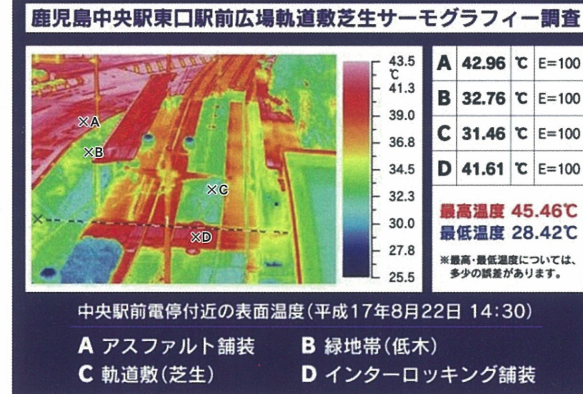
鹿児島中央駅東口駅前広場軌道敷芝生サーモグラフィー調査

×A
×B
×C
×D

43.5 ℃
41.3
39.0
36.8
34.5
32.3
30.0
27.8
25.5

| A | 42.96 | ℃ | E=100 |
|---|---|---|---|
| B | 32.76 | ℃ | E=100 |
| C | 31.46 | ℃ | E=100 |
| D | 41.61 | ℃ | E=100 |

最高温度 45.46℃
最低温度 28.42℃
※最高・最低温度については、多少の誤差があります。

中央駅前電停付近の表面温度(平成17年8月22日 14:30)

A アスファルト舗装
B 緑地帯(低木)
C 軌道敷(芝生)
D インターロッキング舗装